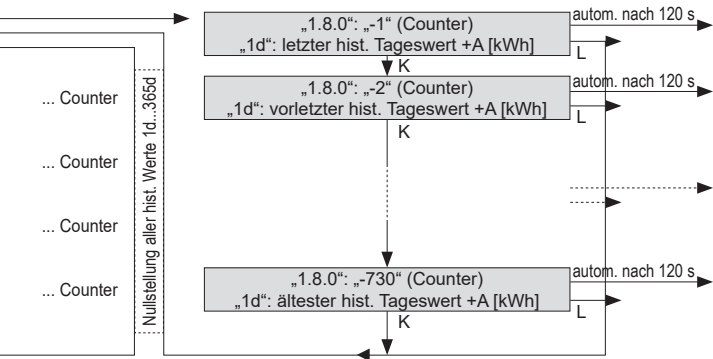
„1.8.0“: „-1“ (Counter)
„1d“: letzter hist. Tageswert +A [kWh]

autom. nach 120 s

L

K

„1.8.0“: „-2“ (Counter)
„1d“: vorletzter hist. Tageswert +A [kWh]

autom. nach 120 s

L

K

... Counter

... Counter

... Counter

... Counter

Nullstellung aller hist. Werte 1d...365d

„1.8.0“: „-730“ (Counter)
„1d“: ältester hist. Tageswert +A [kWh]

autom. nach 120 s

L

K